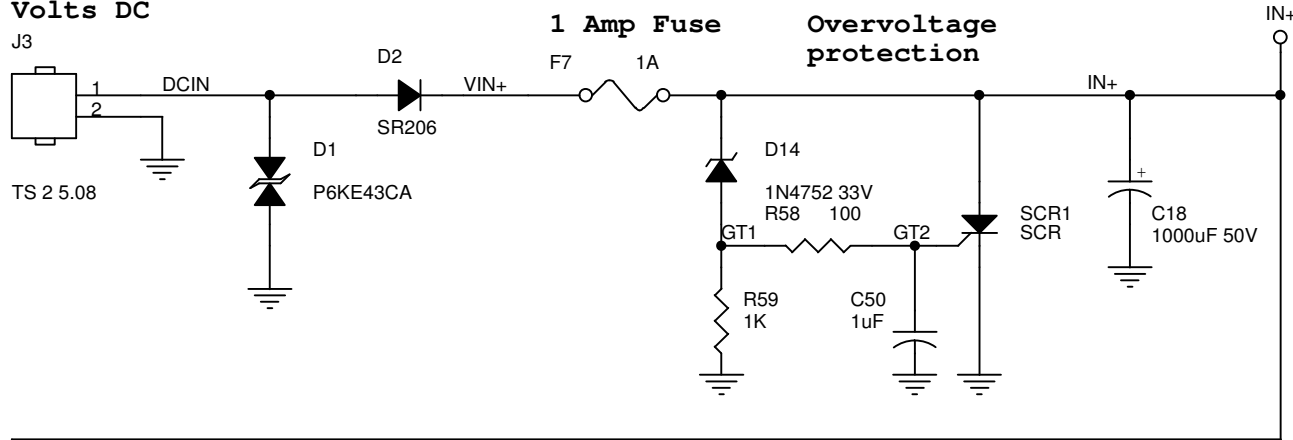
Volts DC

J3

1

2

TS 2 5.08

DCIN

D1

P6KE43CA

D2

SR206

VIN+

1 Amp Fuse

F7

1A

Overvoltage protection

D14

1N4752 33V

R58 100

GT1

GT2

R59

1K

C50

1uF

SCR1

SCR

IN+

IN+

+

C18

1000uF 50V